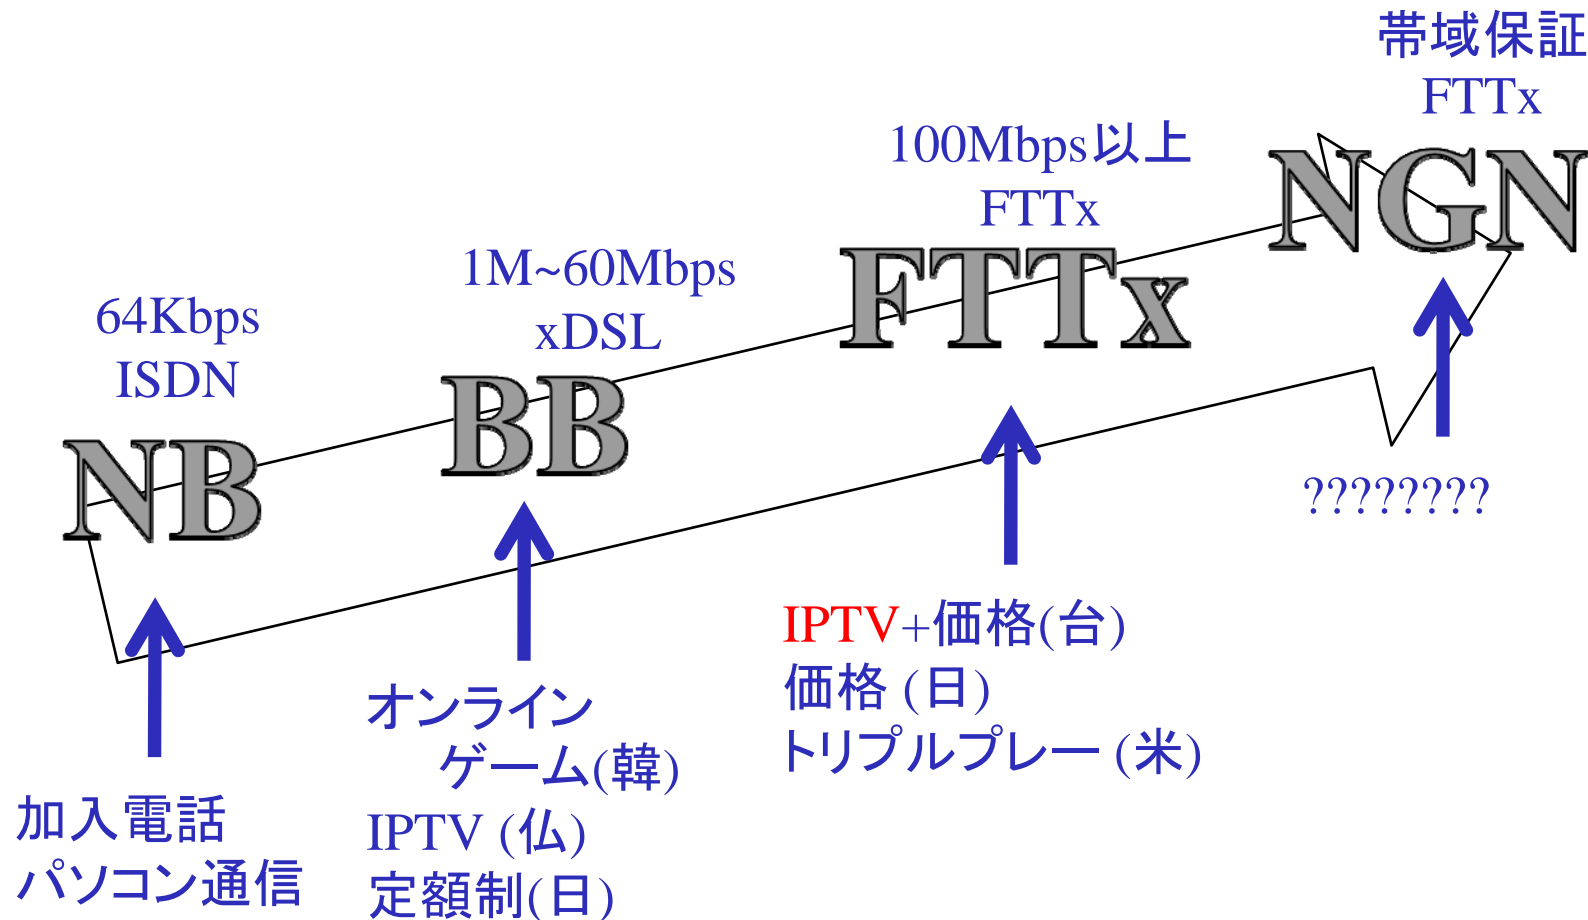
帯域保証
FTTx

100Mbps以上
FTTx

NGN

1M~60Mbps
xDSL

FTTx

64Kbps
ISDN

BB

NB

????????

IPTV+価格(台)
価格 (日)
トリプルプレー (米)

オンライン
ゲーム(韓)
IPTV (仏)
定額制(日)

加入電話
パソコン通信